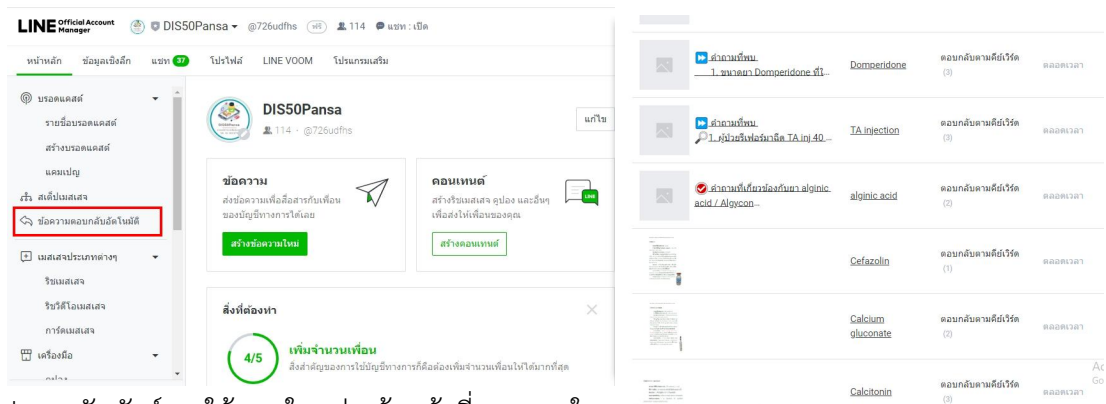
LINE Official Account Manager DIS50Pansa @726udfhs ฟรี 114 แชท : เปิด

หน้าหลัก ข้อมูลเชิงลึก แชท 37 โปรไฟล์ LINE VOOM โปรแกรมเสริม

บรอดแคสต์
รายชื่อบรอดแคสต์
สร้างบรอดแคสต์
แคมเปญ
สเต็ปเมสเสจ
ข้อความตอบกลับอัตโนมัติ
เมสเสจประเภทต่างๆ
ริชเมสเสจ
ริชวิดีโอเมสเสจ
การ์ดเมสเสจ
เครื่องมือ

DIS50Pansa
114 · @726udfhs
แก้ไข

ข้อความ
ส่งข้อความเพื่อสื่อสารกับเพื่อนของบัญชีทางการได้เลย
สร้างข้อความใหม่

คอนเทนต์
สร้างริชเมสเสจ คูปอง และอื่นๆ เพื่อส่งให้เพื่อนของคุณ
สร้างคอนเทนต์

สิ่งที่ต้องทำ
4/5
เพิ่มจำนวนเพื่อน
สิ่งสำคัญของการใช้บัญชีทางการก็คือต้องเพิ่มจำนวนเพื่อนให้ได้มากที่สุด

| | | | |
|---|---|---|---|
| คำถามที่พบ 1. ขนาดยา Domperidone ที่ใ... | Domperidone | ตอบกลับตามคีย์เวิร์ด (3) | ตลอดเวลา |
| คำถามที่พบ 1. ผู้ป่วยรีเฟอร์มาฉีด TA inj 40 ... | TA injection | ตอบกลับตามคีย์เวิร์ด (3) | ตลอดเวลา |
| คำถามที่เกี่ยวข้องกับยา alginic acid / Algycon... | alginic acid | ตอบกลับตามคีย์เวิร์ด (2) | ตลอดเวลา |
| | Cefazolin | ตอบกลับตามคีย์เวิร์ด (1) | ตลอดเวลา |
| | Calcium gluconate | ตอบกลับตามคีย์เวิร์ด (2) | ตลอดเวลา |
| | Calcitonin | ตอบกลับตามคีย์เวิร์ด (3) | ตลอดเวลา |